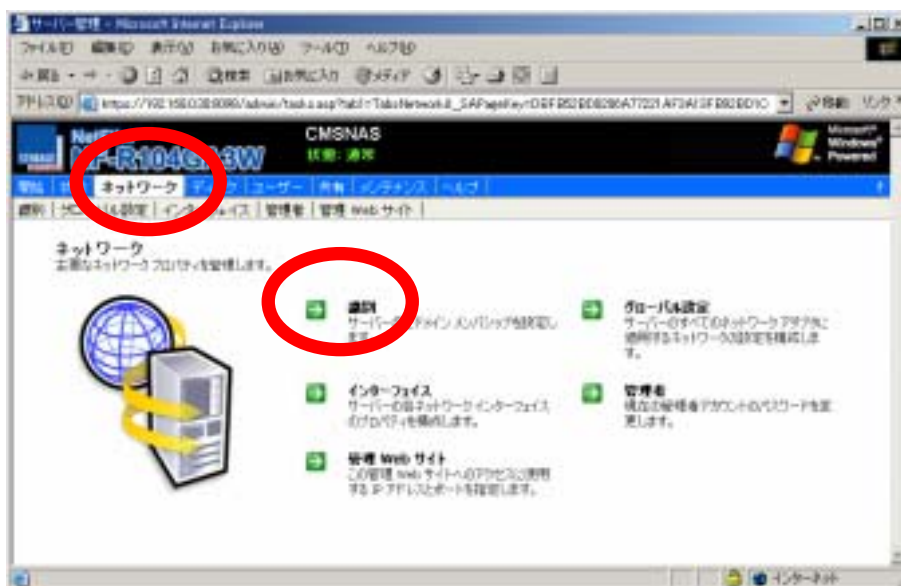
サーバー管理 - Microsoft Internet Explorer

ファイル(F) 編集(E) 表示(V) お気に入り(A) ツール(T) ヘルプ(H)

戻る 検索 お気に入り メディア

アドレス(D) https://192.168.0.38:8098/admin/tasks.asp?tab1=TabsNetwork&_SAPageKey=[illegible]

移動 リンク

CMSNAS
状態: 通常

Microsoft Windows Powered

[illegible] ネットワーク ディスク ユーザー 共有 メンテナンス ヘルプ

識別 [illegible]設定 インターフェイス 管理者 管理 Web サイト

ネットワーク
主要なネットワーク プロパティを管理します。

識別
サーバーのドメイン メンバシップを設定します。

グローバル設定
サーバーのすべてのネットワーク アダプタに適用するネットワーク設定を構成します。

インターフェイス
サーバーの各ネットワーク インターフェイスのプロパティを構成します。

管理者
現在の管理者アカウントのパスワードを変更します。

管理 Web サイト
この管理 Web サイトへのアクセスに使用する IP アドレスとポートを指定します。

インターネット